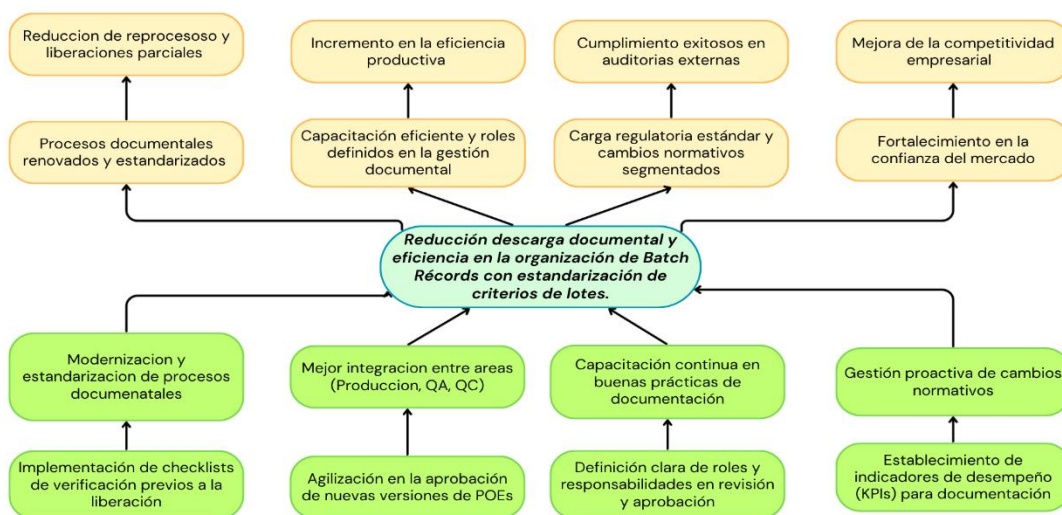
Reduccion de reprocesoso y liberaciones parciales

Incremento en la eficiencia productiva

Cumplimiento exitosos en auditorias externas

Mejora de la competitividad empresarial

Procesos documentales renovados y estandarizados

Capacitación eficiente y roles definidos en la gestión documental

Carga regulatoria estándar y cambios normativos segmentados

Fortalecimiento en la confianza del mercado

Reducción descarga documental y eficiencia en la organización de Batch Récords con estandarización de criterios de lotes.

Modernizacion y estandarizacion de procesos documenatales

Mejor integracion entre areas (Produccion, QA, QC)

Capacitación continua en buenas prácticas de documentación

Gestión proactiva de cambios normativos

Implementación de checklists de verificación previos a la liberación

Agilización en la aprobación de nuevas versiones de POEs

Definición clara de roles y responsabilidades en revisión y aprobación

Establecimiento de indicadores de desempeño (KPIs) para documentación